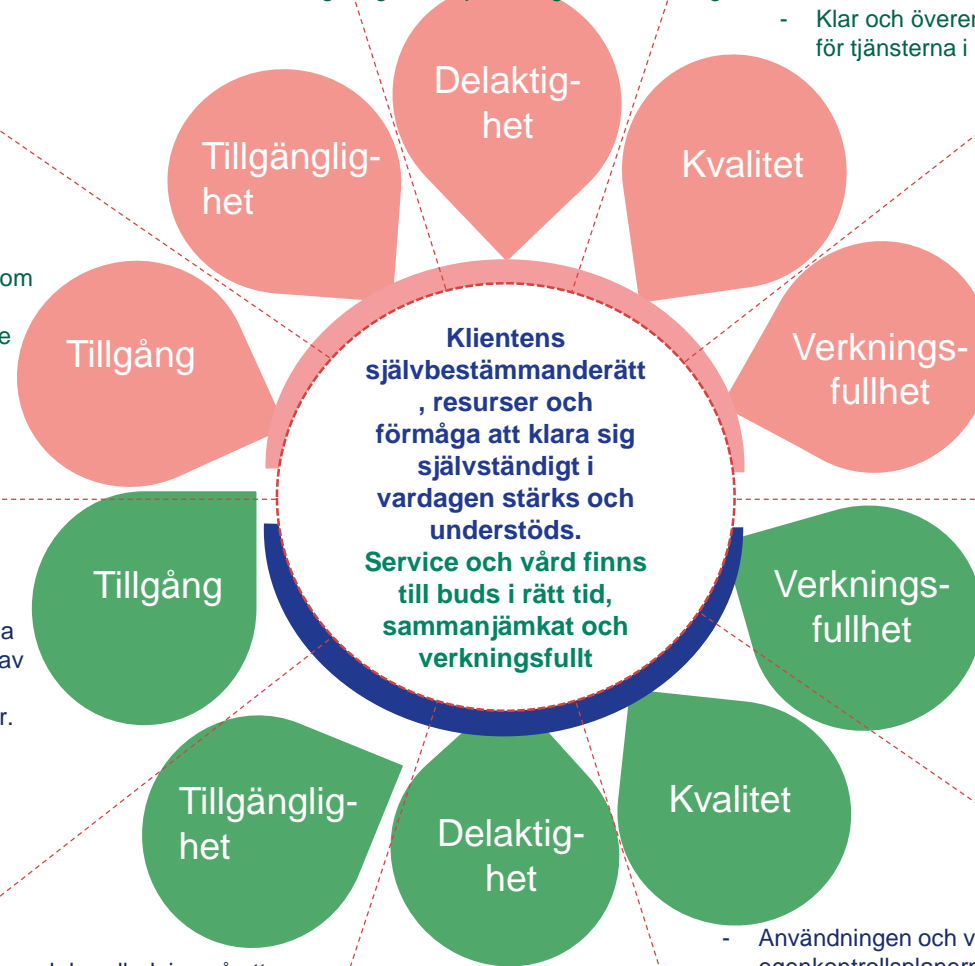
- Klar och överen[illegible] för tjänsterna i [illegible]

om

e

Delaktighet

Tillgänglighet

Kvalitet

Tillgång

Verkningsfullhet

Klientens självbestämmanderätt , resurser och förmåga att klara sig självständigt i vardagen stärks och understöds.

Service och vård finns till buds i rätt tid, sammanjämkat och verkningsfullt

Tillgång

Verkningsfullhet

a

av

r.

Kvalitet

Tillgänglighet

Delaktighet

- Användningen och v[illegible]